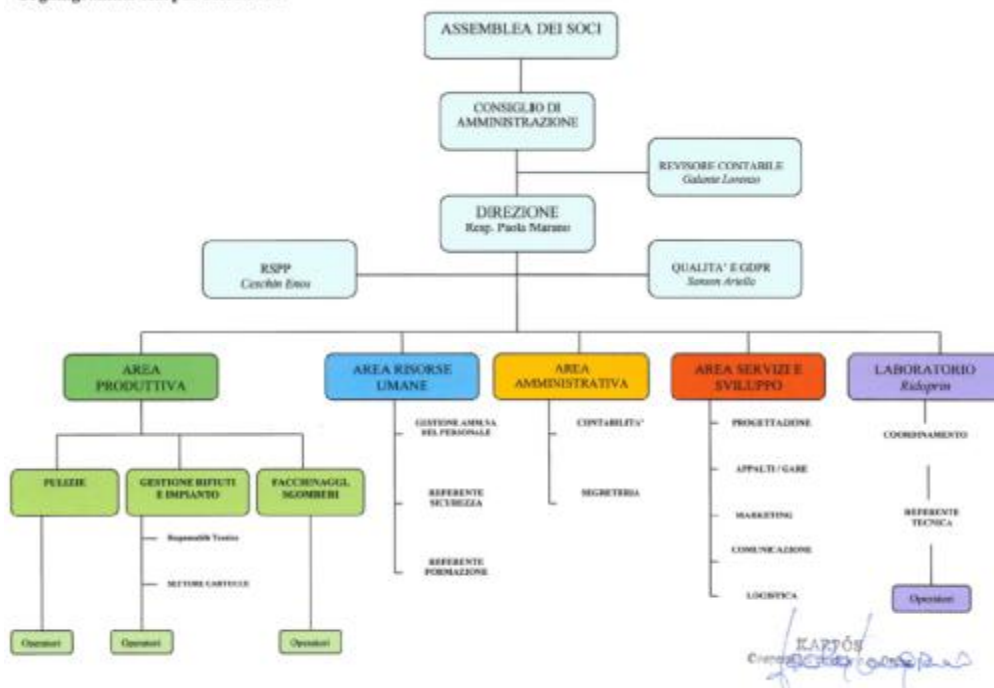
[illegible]

ASSEMBLEA DEI SOCI

CONSIGLIO DI AMMINISTRAZIONE

REVISORE CONTABILE
Galante Lorenzo

DIREZIONE
Resp. Paola Marano

RSPP
Cecchin Enos

QUALITA' E GDPR
Sanson Ariella

AREA PRODUTTIVA

AREA RISORSE UMANE

AREA AMMINISTRATIVA

AREA SERVIZI E SVILUPPO

LABORATORIO
Ridoprin

PULIZIE

GESTIONE RIFIUTI E IMPIANTO

FACCHINAGGI, SGOMBERI

Responsabile Tecnico

SETTORE CARTUCCE

GESTIONE AMM.VA DEL PERSONALE

REFERENTE SICUREZZA

REFERENTE FORMAZIONE

CONTABILITA'

SEGRETERIA

PROGETTAZIONE

APPALTI / GARE

MARKETING

COMUNICAZIONE

LOGISTICA

COORDINAMENTO

REFERENTE TECNICA

Operatori

Operatori

Operatori

Operatori

KARPÓS
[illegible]